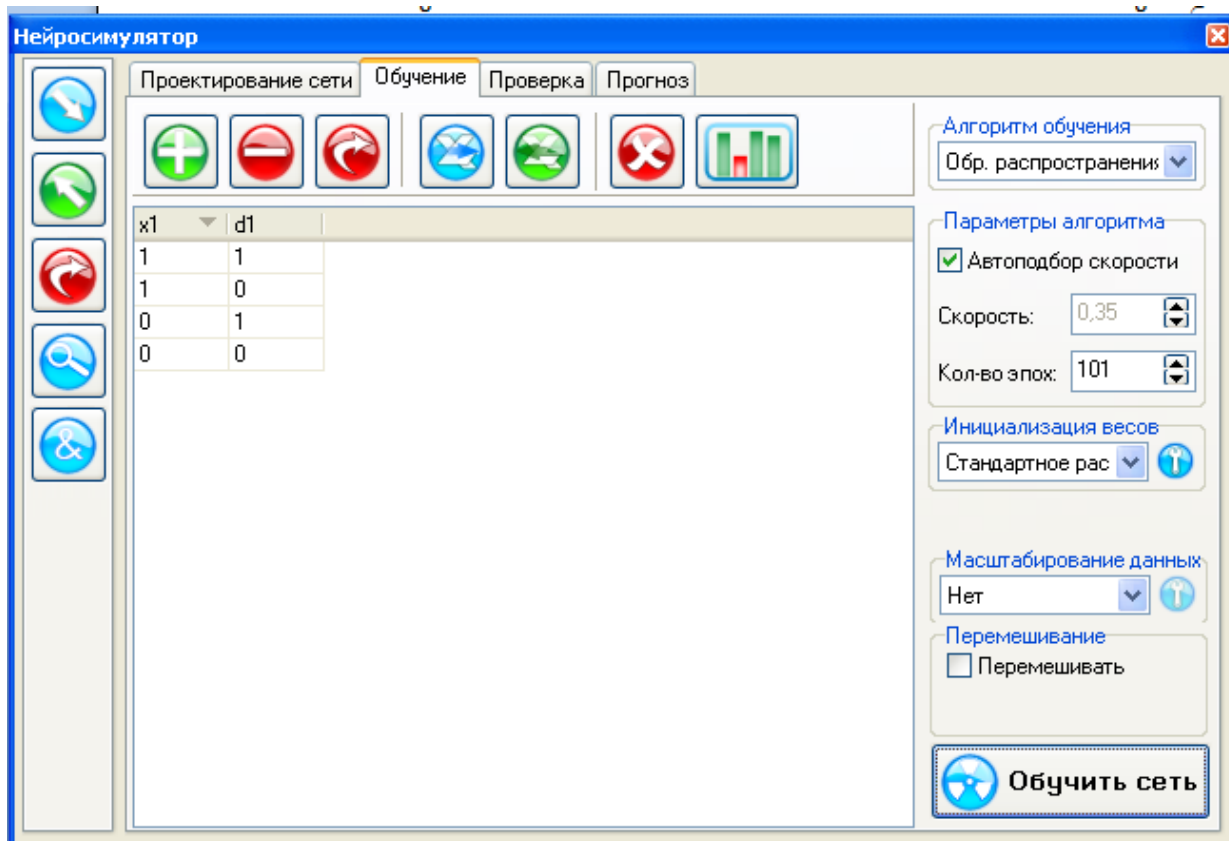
Нейросимулятор

Проектирование сети | Обучение | Проверка | Прогноз

| x1 | d1 |
|---|---|
| 1 | 1 |
| 1 | 0 |
| 0 | 1 |
| 0 | 0 |

Алгоритм обучения
Обр. распространени

Параметры алгоритма
Автоподбор скорости
Скорость: 0,35
Кол-во эпох: 101

Инициализация весов
Стандартное рас

Масштабирование данных
Нет

Перемешивание
Перемешивать

Обучить сеть